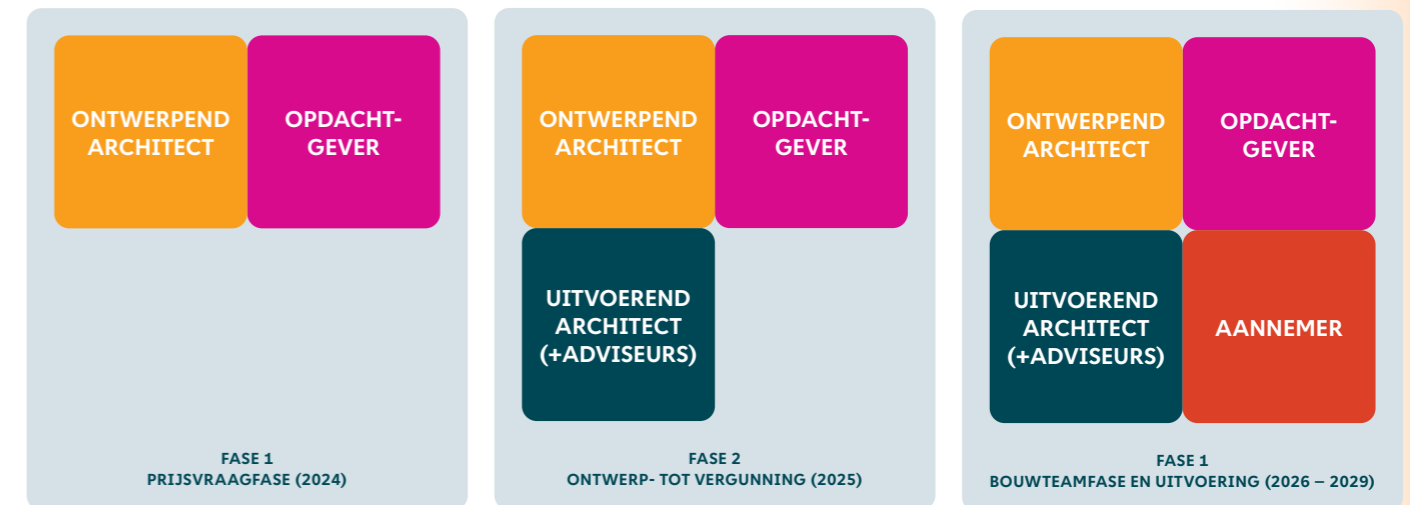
ONTWERPEND ARCHITECT

OPDACHT-GEVER

FASE 1
PRIJSVRAAGFASE (2024)

ONTWERPEND ARCHITECT

OPDACHT-GEVER

UITVOEREND ARCHITECT (+ADVISEURS)

FASE 2
ONTWERP- TOT VERGUNNING (2025)

ONTWERPEND ARCHITECT

OPDACHT-GEVER

UITVOEREND ARCHITECT (+ADVISEURS)

AANNEMER

FASE 1
BOUWTEAMFASE EN UITVOERING (2026 – 2029)